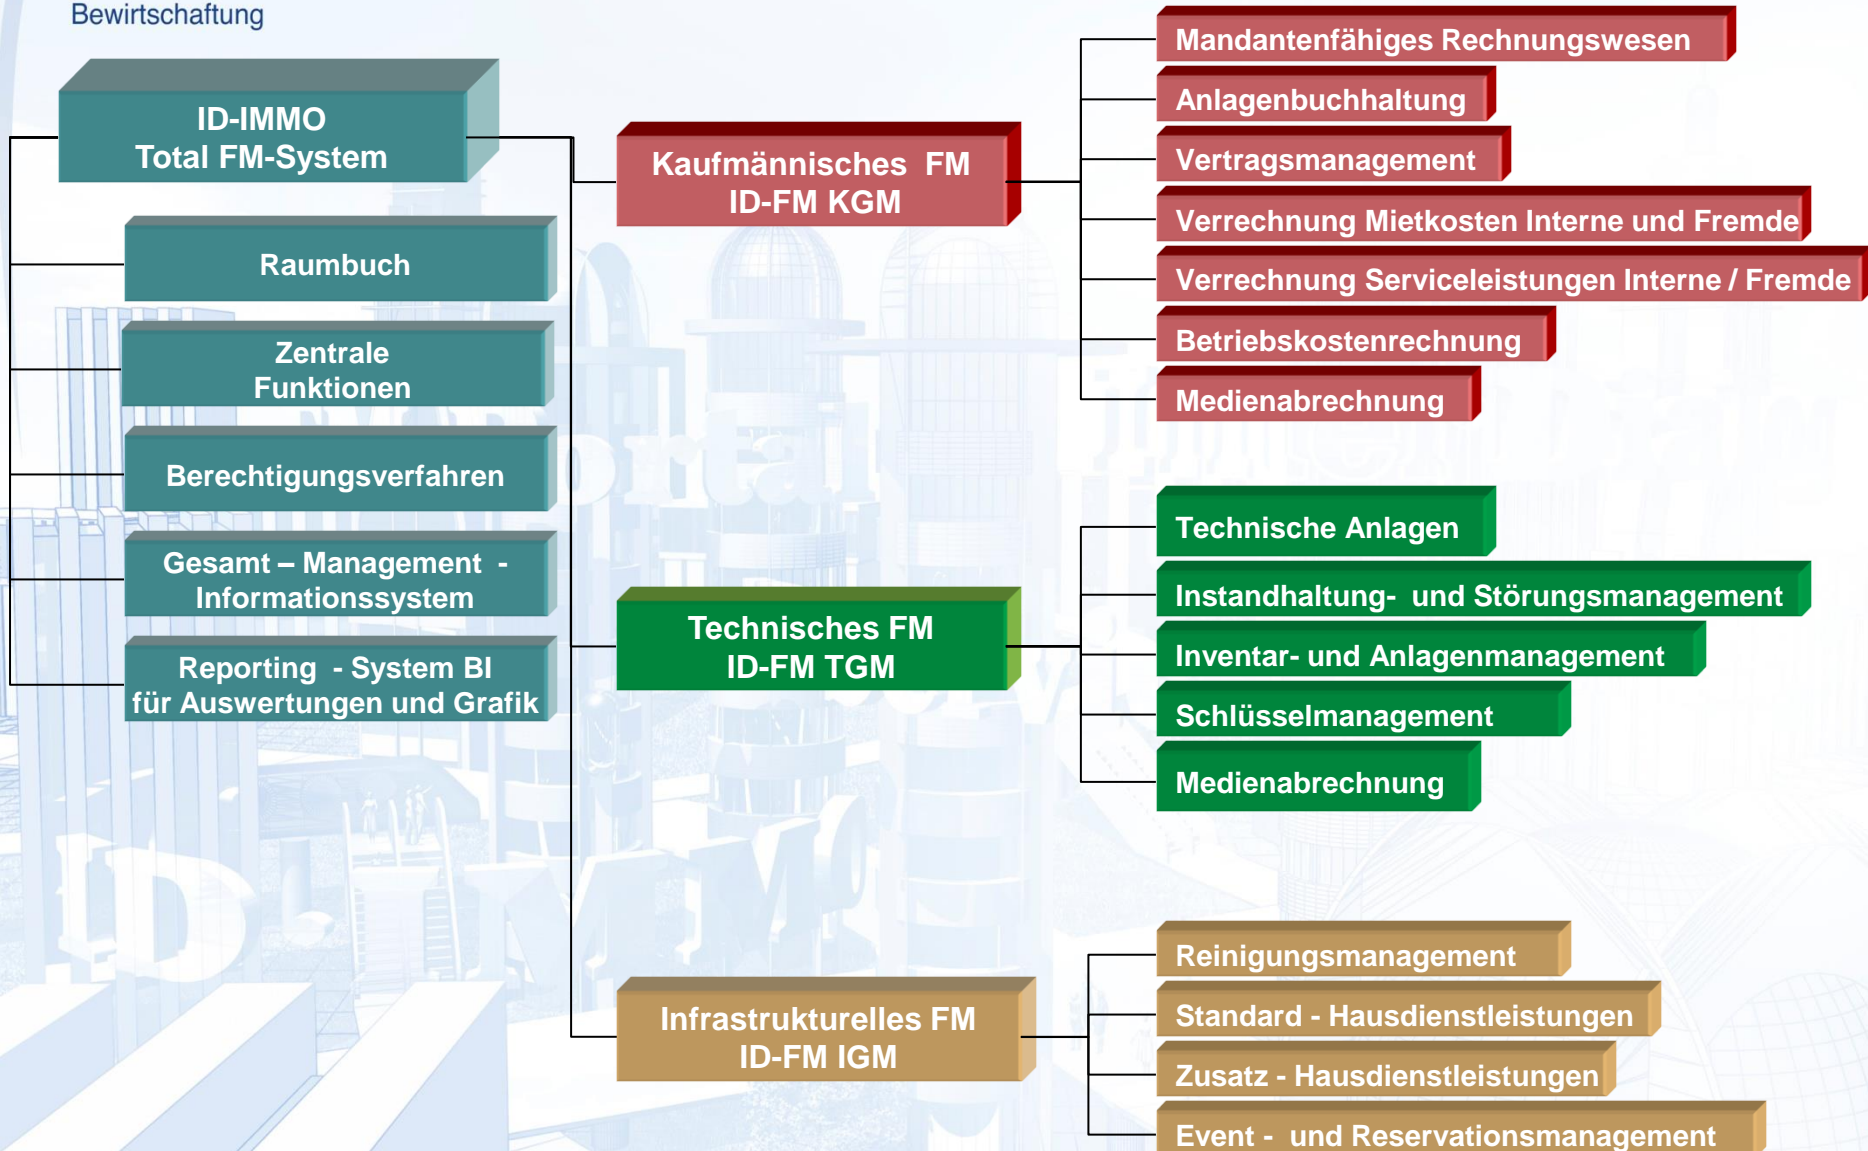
Bewirtschaftung

ID-IMMO
Total FM-System

Raumbuch

Zentrale
Funktionen

Berechtigungsverfahren

Gesamt – Management -
Informationssystem

Reporting - System BI
für Auswertungen und Grafik

Kaufmännisches FM
ID-FM KGM

Mandantenfähiges Rechnungswesen

Anlagenbuchhaltung

Vertragsmanagement

Verrechnung Mietkosten Interne und Fremde

Verrechnung Serviceleistungen Interne / Fremde

Betriebskostenrechnung

Medienabrechnung

Technisches FM
ID-FM TGM

Technische Anlagen

Instandhaltung- und Störungsmanagement

Inventar- und Anlagenmanagement

Schlüsselmanagement

Medienabrechnung

Infrastrukturelles FM
ID-FM IGM

Reinigungsmanagement

Standard - Hausdienstleistungen

Zusatz - Hausdienstleistungen

Event - und Reservationsmanagement